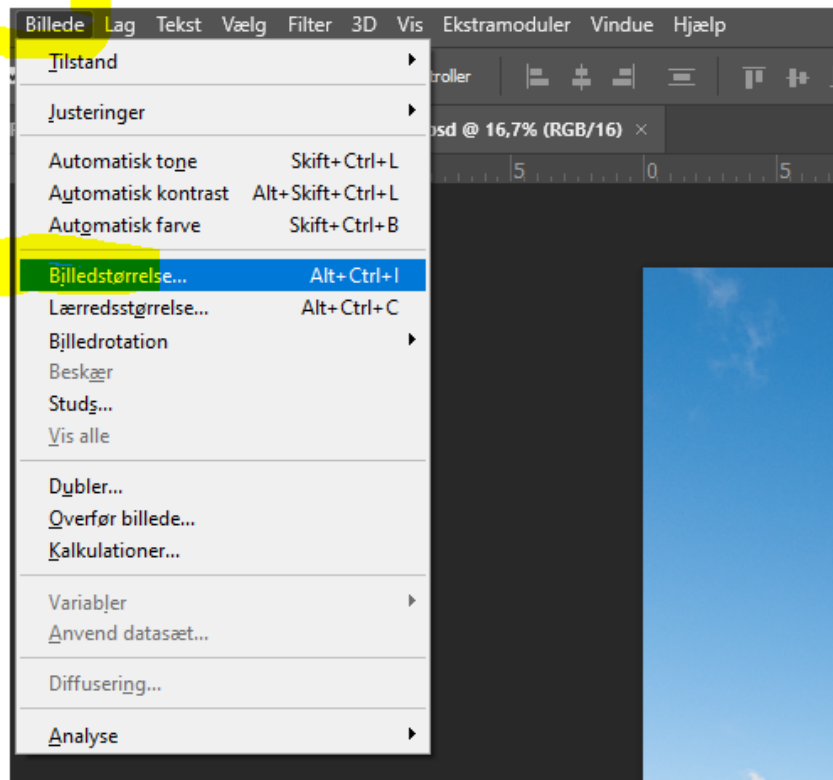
Billede Lag Tekst Vælg Filter 3D Vis Ekstramoduler Vindue Hjælp

Tilstand

Justeringer

Automatisk tone Skift+Ctrl+L
Automatisk kontrast Alt+Skift+Ctrl+L
Automatisk farve Skift+Ctrl+B

Billedstørrelse... Alt+Ctrl+I
Lærredsstørrelse... Alt+Ctrl+C
Billedrotation
Beskær
Studs...
Vis alle

Dubler...
Overfør billede...
Kalkulationer...

Variabler
Anvend datasæt...

Diffusering...

Analyse

troller

psd @ 16,7% (RGB/16) ×

5 0 5